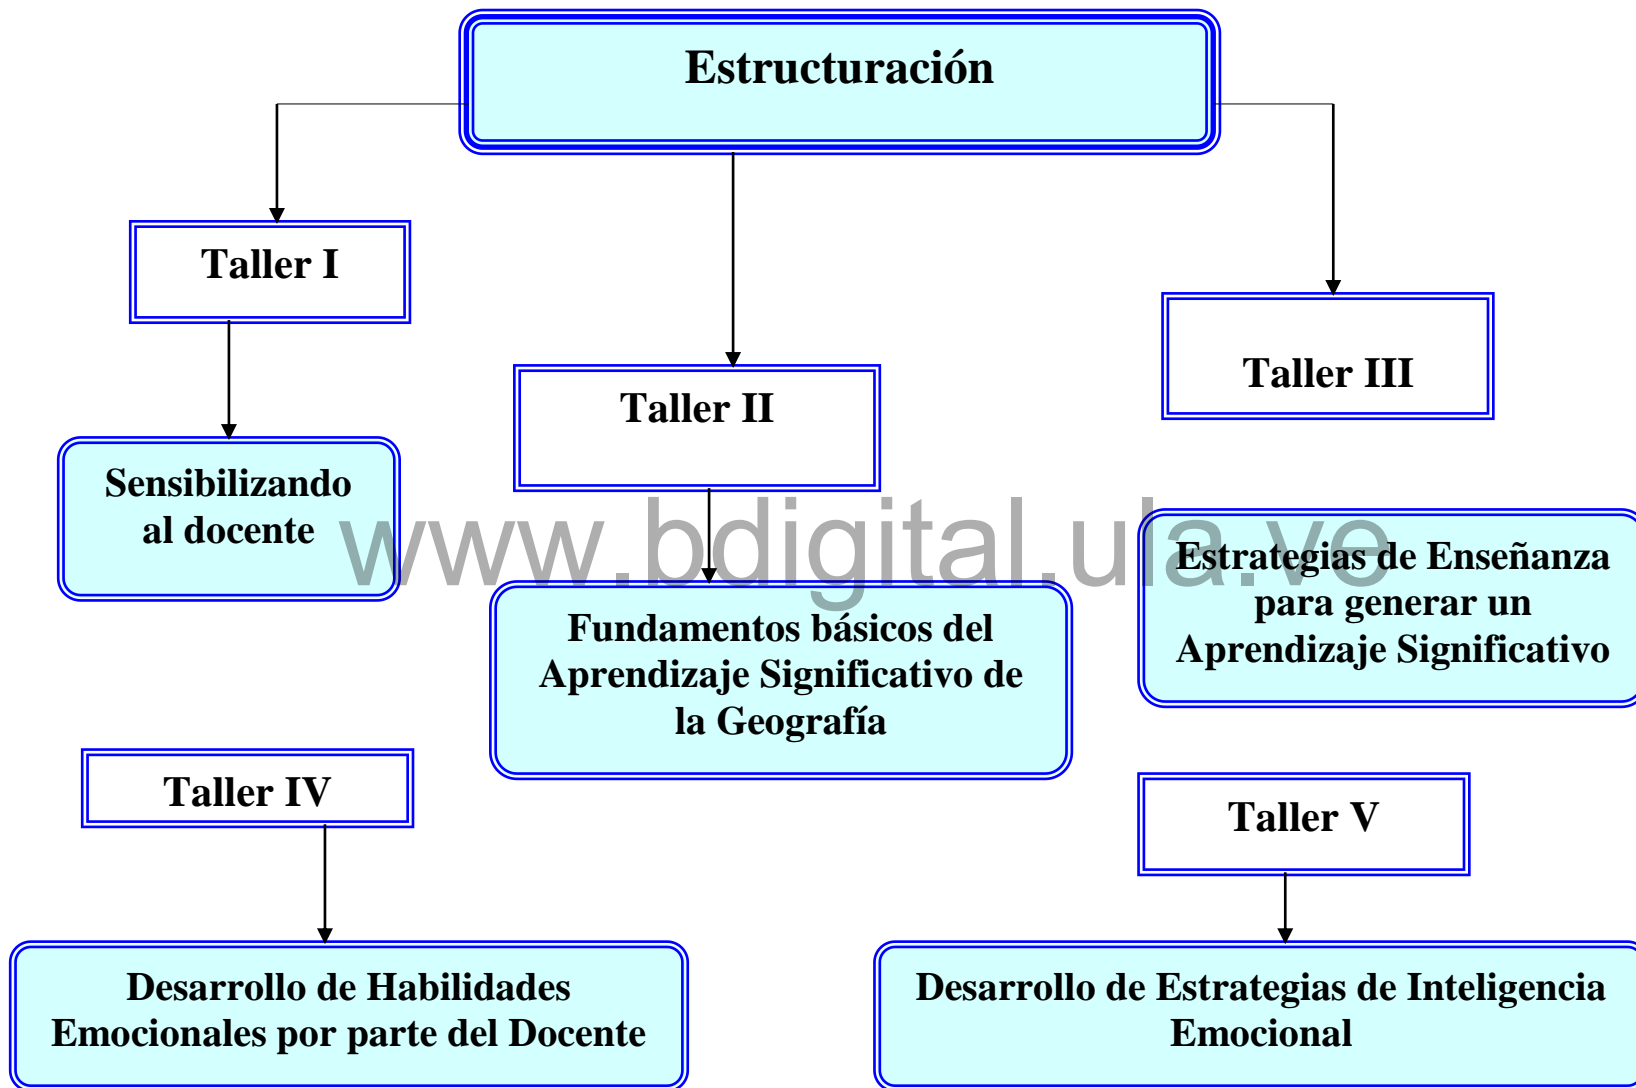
Estructuración

Taller I

Sensibilizando al docente

Taller II

Fundamentos básicos del Aprendizaje Significativo de la Geografía

Taller III

Estrategias de Enseñanza para generar un Aprendizaje Significativo

www.bdigital.ula.ve

Taller IV

Desarrollo de Habilidades Emocionales por parte del Docente

Taller V

Desarrollo de Estrategias de Inteligencia Emocional